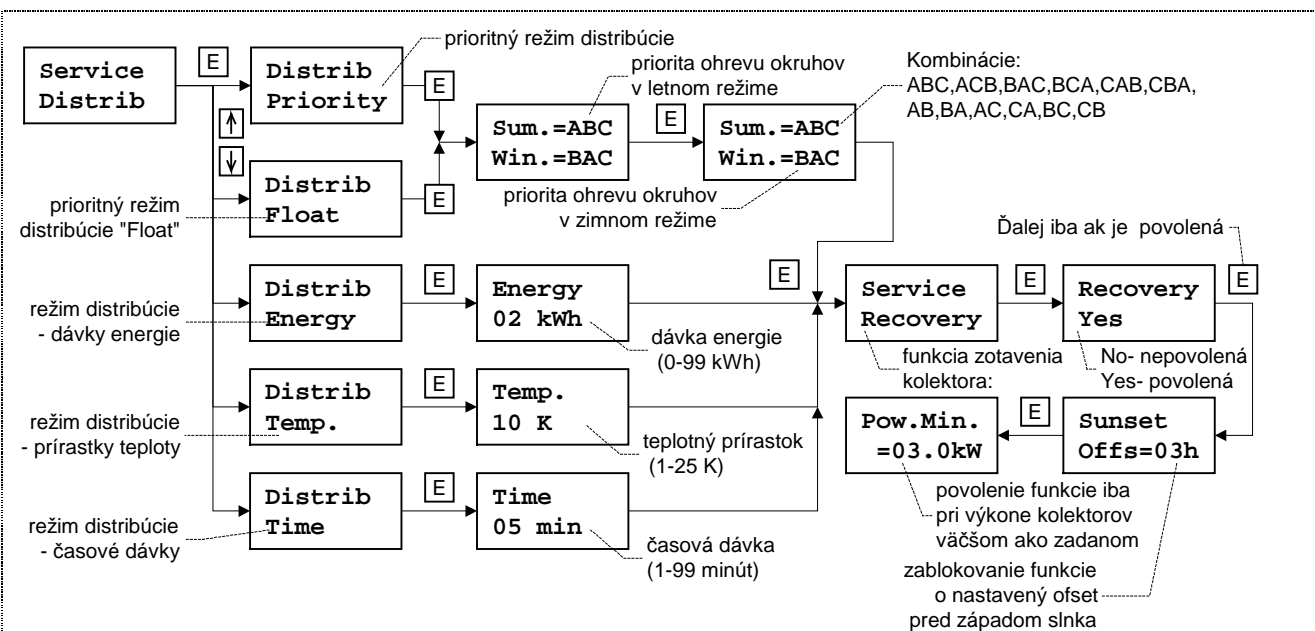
Service Distrib

E

Distrib Priority

prioritný režim distribúcie

E

priorita ohrevu okruhov v letnom režime

Sum.=ABC Win.=BAC

E

Sum.=ABC Win.=BAC

Kombinácie: ABC,ACB,BAC,BCA,CAB,CBA, AB,BA,AC,CA,BC,CB

↑

↓

Distrib Float

E

priorita ohrevu okruhov v zimnom režime

prioritný režim distribúcie "Float"

Ďalej iba ak je povolená

E

Distrib Energy

E

Energy 02 kWh

E

Service Recovery

E

Recovery Yes

režim distribúcie - dávky energie

dávka energie (0-99 kWh)

funkcia zotavenia kolektora:

No- nepovolená Yes- povolená

Distrib Temp.

E

Temp. 10 K

Pow.Min. =03.0kW

E

Sunset Offs=03h

režim distribúcie - prírastky teploty

teplotný prírastok (1-25 K)

Distrib Time

E

Time 05 min

povolenie funkcie iba pri výkone kolektorov väčšom ako zadanom

režim distribúcie - časové dávky

časová dávka (1-99 minút)

zablokovanie funkcie o nastavený ofset pred západom slnka